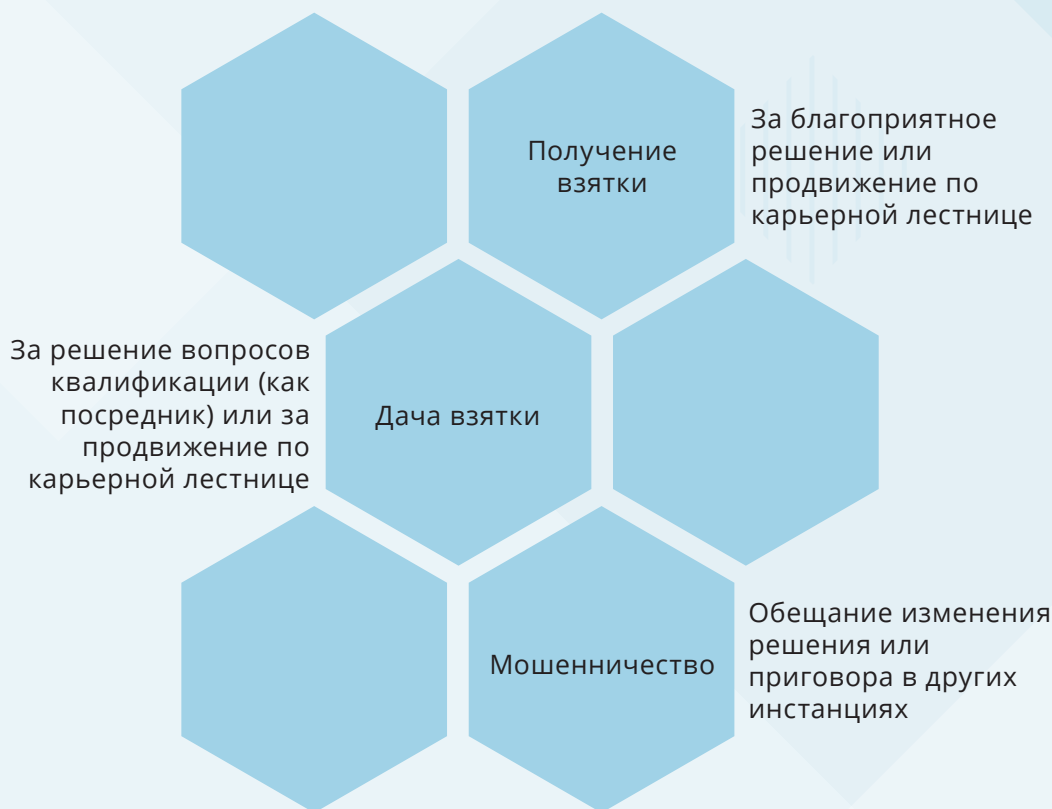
Получение взятки

За благоприятное решение или продвижение по карьерной лестнице

За решение вопросов квалификации (как посредник) или за продвижение по карьерной лестнице

Дача взятки

Мошенничество

Обещание изменения решения или приговора в других инстанциях